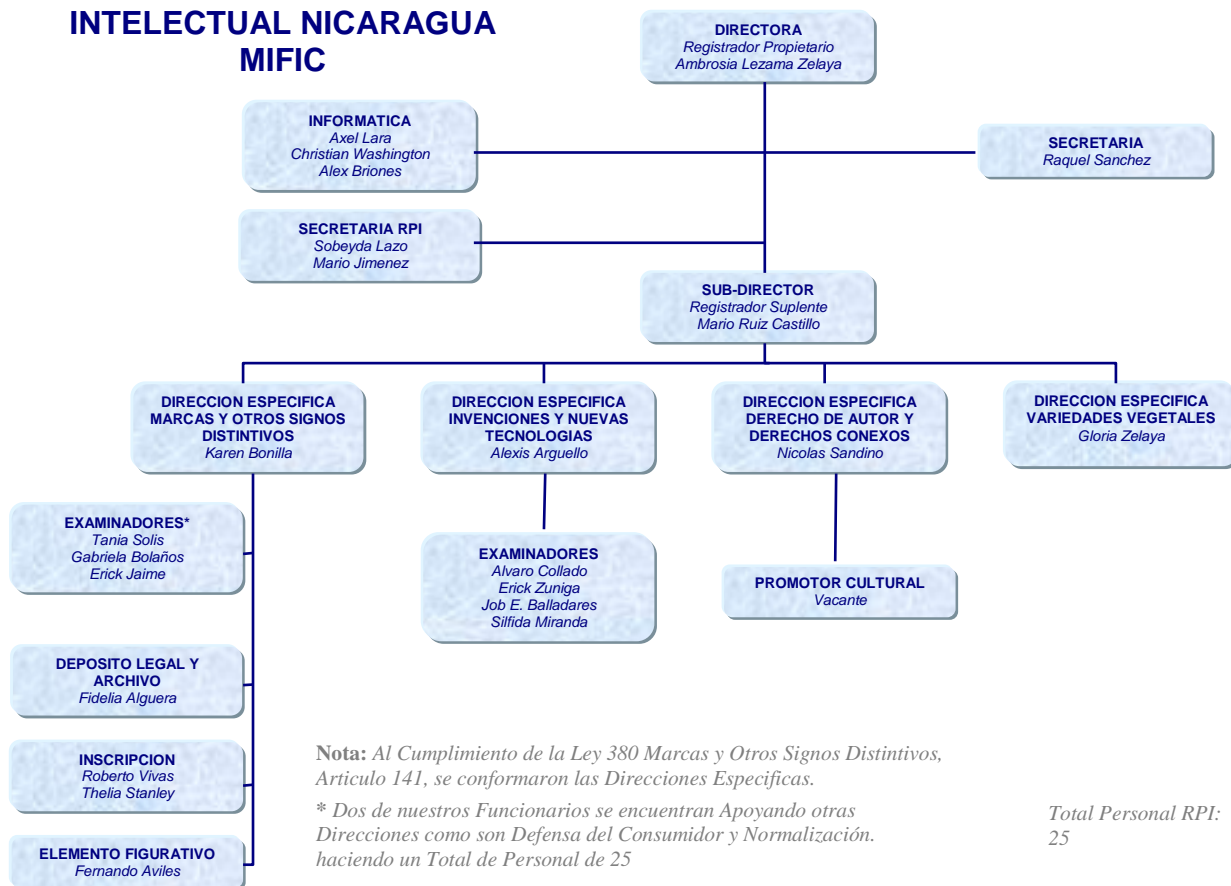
INTELECTUAL NICARAGUA
MIFIC

DIRECTORA
Registrador Propietario
Ambrosia Lezama Zelaya

INFORMATICA
Axel Lara
Christian Washington
Alex Briones

SECRETARIA
Raquel Sanchez

SECRETARIA RPI
Sobeyda Lazo
Mario Jimenez

SUB-DIRECTOR
Registrador Suplente
Mario Ruiz Castillo

DIRECCION ESPECIFICA
MARCAS Y OTROS SIGNOS DISTINTIVOS
Karen Bonilla

DIRECCION ESPECIFICA
INVENCIONES Y NUEVAS TECNOLOGIAS
Alexis Arguello

DIRECCION ESPECIFICA
DERECHO DE AUTOR Y DERECHOS CONEXOS
Nicolas Sandino

DIRECCION ESPECIFICA
VARIEDADES VEGETALES
Gloria Zelaya

EXAMINADORES*
Tania Solis
Gabriela Bolaños
Erick Jaime

EXAMINADORES
Alvaro Collado
Erick Zuniga
Job E. Balladares
Silfida Miranda

PROMOTOR CULTURAL
Vacante

DEPOSITO LEGAL Y ARCHIVO
Fidelia Alguera

INSCRIPCION
Roberto Vivas
Thelia Stanley

ELEMENTO FIGURATIVO
Fernando Aviles

Nota: Al Cumplimiento de la Ley 380 Marcas y Otros Signos Distintivos, Articulo 141, se conformaron las Direcciones Especificas.

* Dos de nuestros Funcionarios se encuentran Apoyando otras Direcciones como son Defensa del Consumidor y Normalización. haciendo un Total de Personal de 25

Total Personal RPI: 25